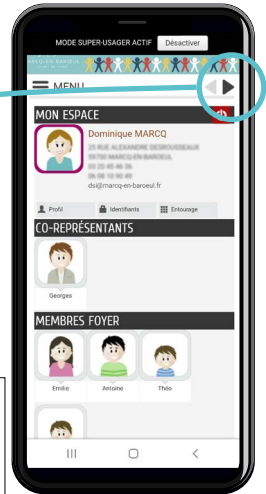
MODE SUPER-USAGER ACTIF Désactiver

MARCQ-EN-BAROEUL

MENU

MON ESPACE

Dominique MARCQ

23 RUE ALEXANDRE DESROUSSEAUX

59700 MARCQ-EN-BAROEUL

03 20 45 46 36

06 06 10 90 49

dsi@marcq-en-baroeul.fr

Profil Identifiants Entourage

CO-REPRÉSENTANTS

Georges

MEMBRES FOYER

Emilie Antoine Théo